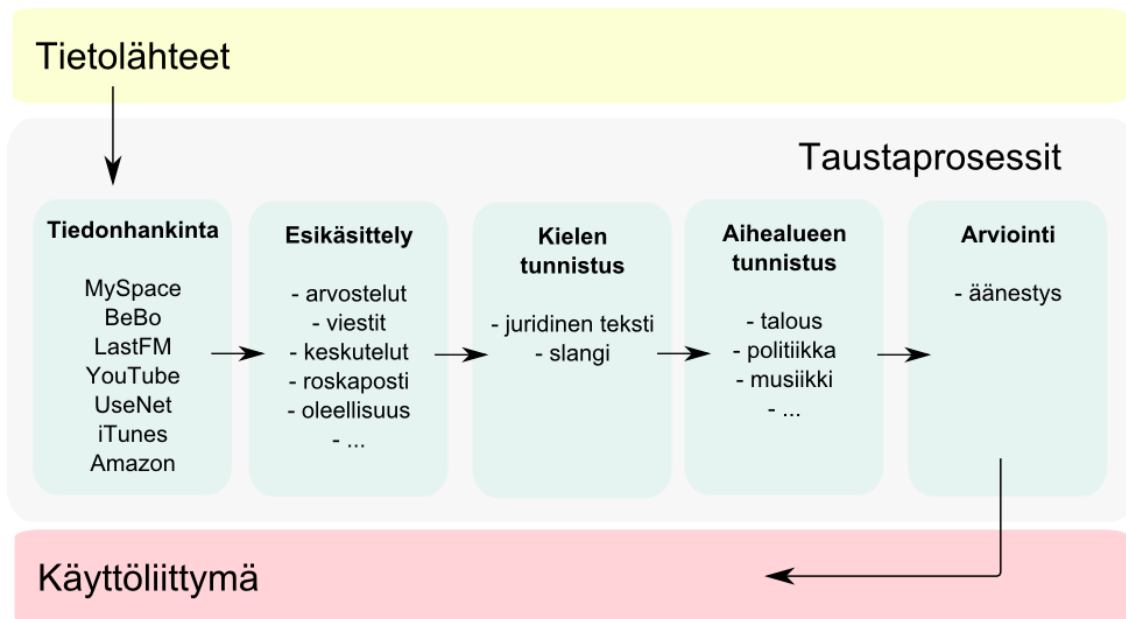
Tietolähteet

Taustaprosessit

**Tiedonhankinta**

MySpace
BeBo
LastFM
YouTube
UseNet
iTunes
Amazon

**Esikäsittely**

- arvostelut
- viestit
- keskutelut
- roskaposti
- oleellisuus
- ...

**Kielen tunnistus**

- juridinen teksti
- slangi

**Aihealueen tunnistus**

- talous
- politiikka
- musiikki
- ...

**Arviointi**

- äänestys

Käyttöliittymä